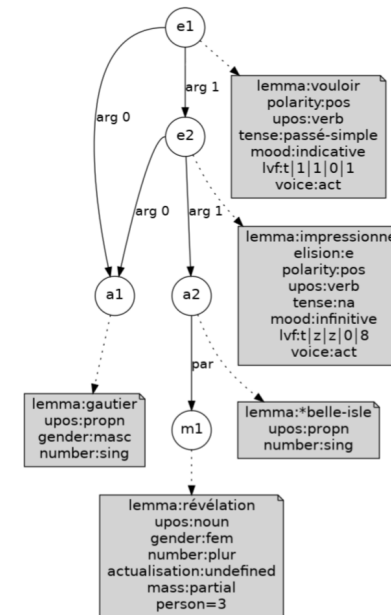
e1

arg 0

arg 1

lemma:vouloir
polarity:pos
upos:verb
tense:passé-simple
mood:indicative
lvf:t|1|1|0|1
voice:act

e2

arg 0

arg 1

lemma:impressionne
elision:e
polarity:pos
upos:verb
tense:na
mood:infinitive
lvf:t|z|z|0|8
voice:act

a1

a2

par

lemma:gautier
upos:propn
gender:masc
number:sing

m1

lemma:*belle-isle
upos:propn
number:sing

lemma:révélation
upos:noun
gender:fem
number:plur
actualisation:undefined
mass:partial
person=3